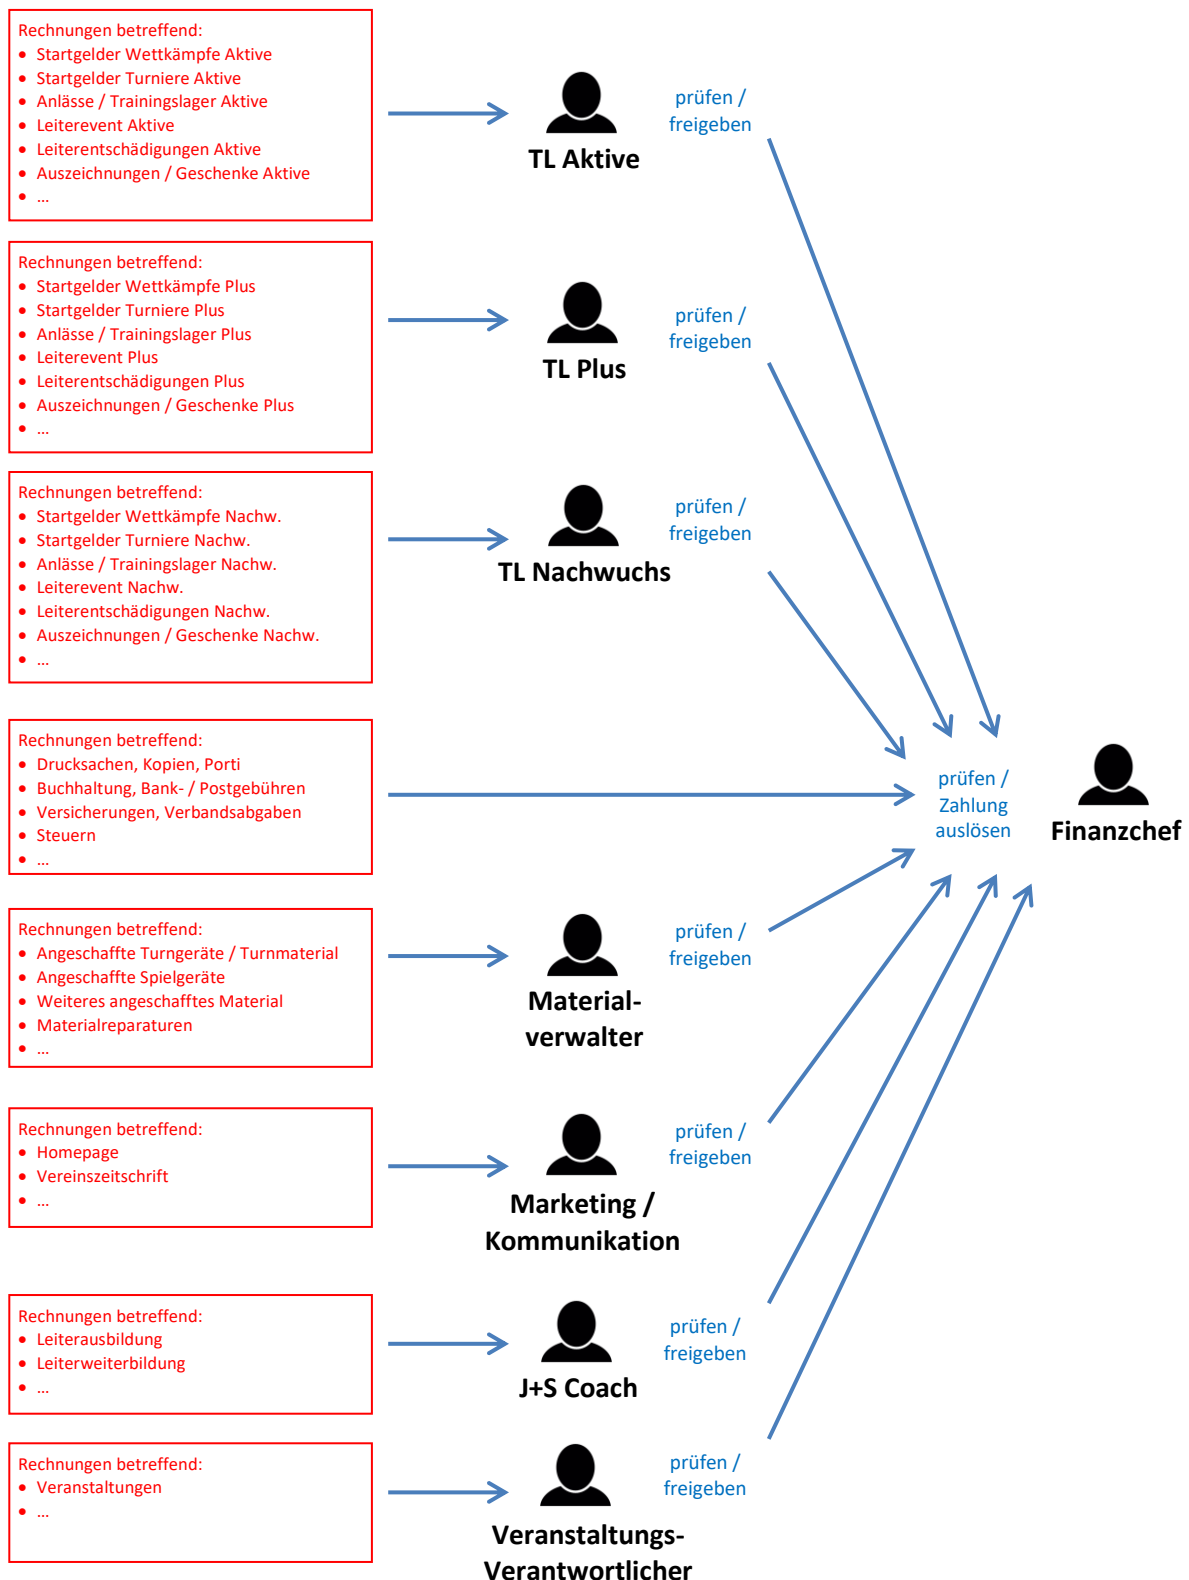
Rechnungen betreffend:
- Startgelder Wettkämpfe Aktive
- Startgelder Turniere Aktive
- Anlässe / Trainingslager Aktive
- Leiterevent Aktive
- Leiterentschädigungen Aktive
- Auszeichnungen / Geschenke Aktive
- ...

TL Aktive

prüfen / freigeben

Rechnungen betreffend:
- Startgelder Wettkämpfe Plus
- Startgelder Turniere Plus
- Anlässe / Trainingslager Plus
- Leiterevent Plus
- Leiterentschädigungen Plus
- Auszeichnungen / Geschenke Plus
- ...

TL Plus

prüfen / freigeben

Rechnungen betreffend:
- Startgelder Wettkämpfe Nachw.
- Startgelder Turniere Nachw.
- Anlässe / Trainingslager Nachw.
- Leiterevent Nachw.
- Leiterentschädigungen Nachw.
- Auszeichnungen / Geschenke Nachw.
- ...

TL Nachwuchs

prüfen / freigeben

Rechnungen betreffend:
- Drucksachen, Kopien, Porti
- Buchhaltung, Bank- / Postgebühren
- Versicherungen, Verbandsabgaben
- Steuern
- ...

prüfen / Zahlung auslösen

Finanzchef

Rechnungen betreffend:
- Angeschaffte Turngeräte / Turnmaterial
- Angeschaffte Spielgeräte
- Weiteres angeschafftes Material
- Materialreparaturen
- ...

Materialverwalter

prüfen / freigeben

Rechnungen betreffend:
- Homepage
- Vereinszeitschrift
- ...

Marketing / Kommunikation

prüfen / freigeben

Rechnungen betreffend:
- Leiterausbildung
- Leiterweiterbildung
- ...

J+S Coach

prüfen / freigeben

Rechnungen betreffend:
- Veranstaltungen
- ...

Veranstaltungs-Verantwortlicher

prüfen / freigeben